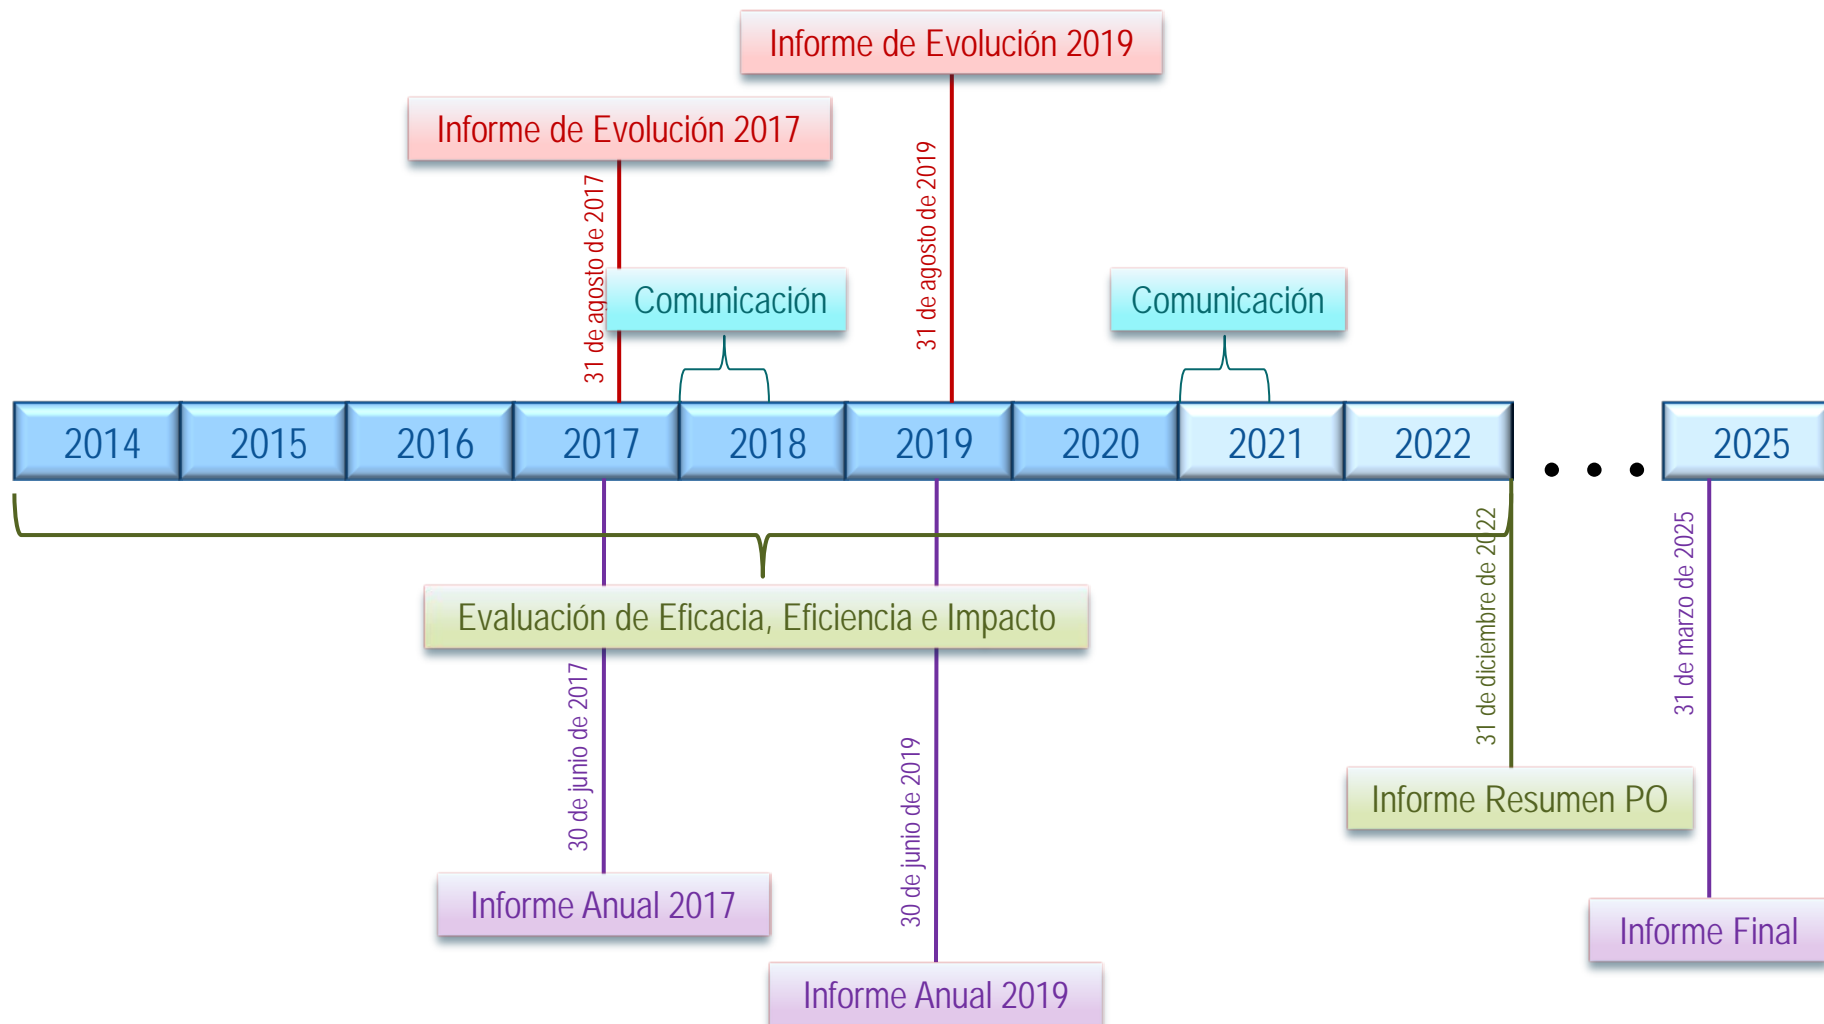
Informe de Evolución 2019

Informe de Evolución 2017

31 de agosto de 2017

31 de agosto de 2019

Comunicación

Comunicación

2014 2015 2016 2017 2018 2019 2020 2021 2022 . . . 2025

Evaluación de Eficacia, Eficiencia e Impacto

31 de diciembre de 2022

31 de marzo de 2025

30 de junio de 2017

30 de junio de 2019

Informe Resumen PO

Informe Anual 2017

Informe Final

Informe Anual 2019